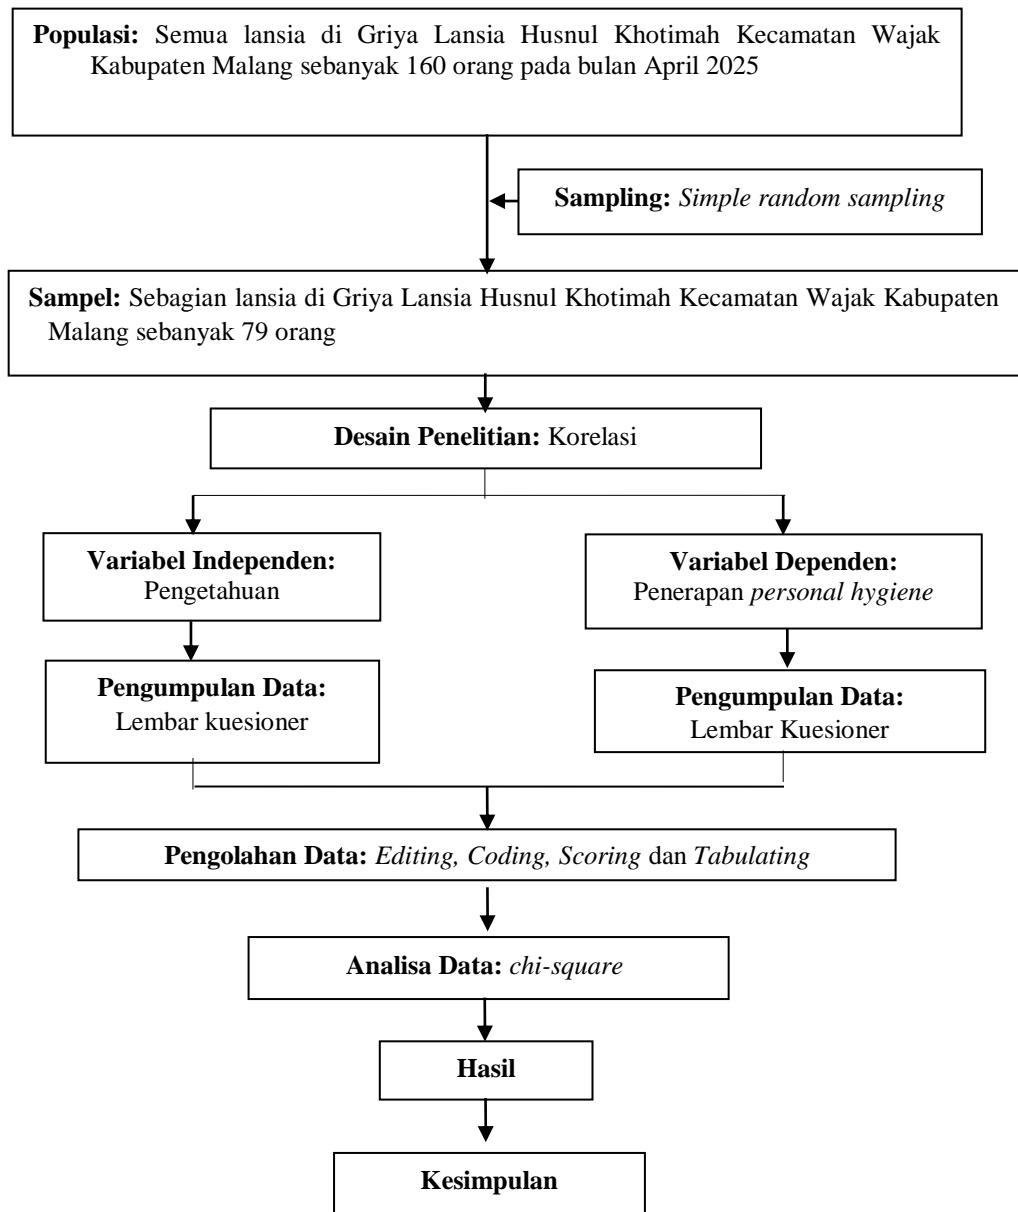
**Populasi:** Semua lansia di Griya Lansia Husnul Khotimah Kecamatan Wajak Kabupaten Malang sebanyak 160 orang pada bulan April 2025

**Sampling:** *Simple random sampling*

**Sampel:** Sebagian lansia di Griya Lansia Husnul Khotimah Kecamatan Wajak Kabupaten Malang sebanyak 79 orang

**Desain Penelitian:** Korelasi

**Variabel Independen:** Pengetahuan

**Pengumpulan Data:** Lembar kuesioner

**Variabel Dependen:** Penerapan *personal hygiene*

**Pengumpulan Data:** Lembar Kuesioner

**Pengolahan Data:** *Editing, Coding, Scoring* dan *Tabulating*

**Analisa Data:** *chi-square*

**Hasil**

**Kesimpulan**